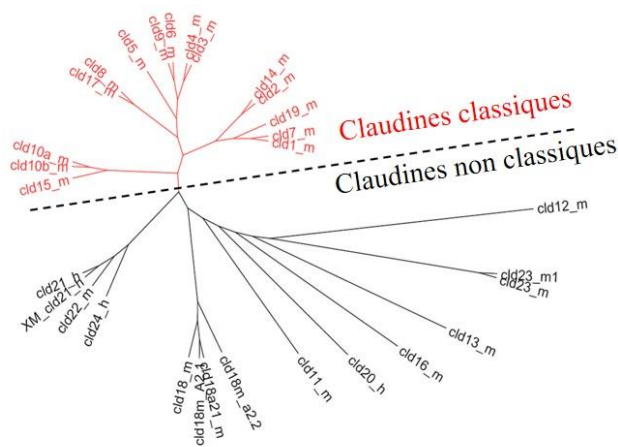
cld5_m
cld9_m
cld6
cld4_m
cld3_m
cld8_m
cld17_m
cld14_m
cld2_m
cld19_m
cld7_m
cld1_m
cld10a_m
cld10b_m
cld15_m
Claudines classiques
Claudines non classiques
cld12_m
cld21_h
XM_cld21_h
cld22_m
cld24_h
cld23_m1
cld23_m
cld13_m
cld16_m
cld20_h
cld11_m
cld18m_a2.2
cld18a21_m
cld18m_a2.1
cld18_m